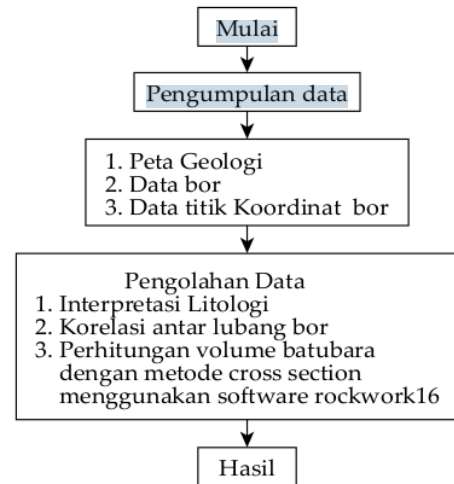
Mulai

Pengumpulan data

1. Peta Geologi
2. Data bor
3. Data titik Koordinat bor

Pengolahan Data
1. Interpretasi Litologi
2. Korelasi antar lubang bor
3. Perhitungan volume batubara dengan metode cross section menggunakan software rockwork16

Hasil